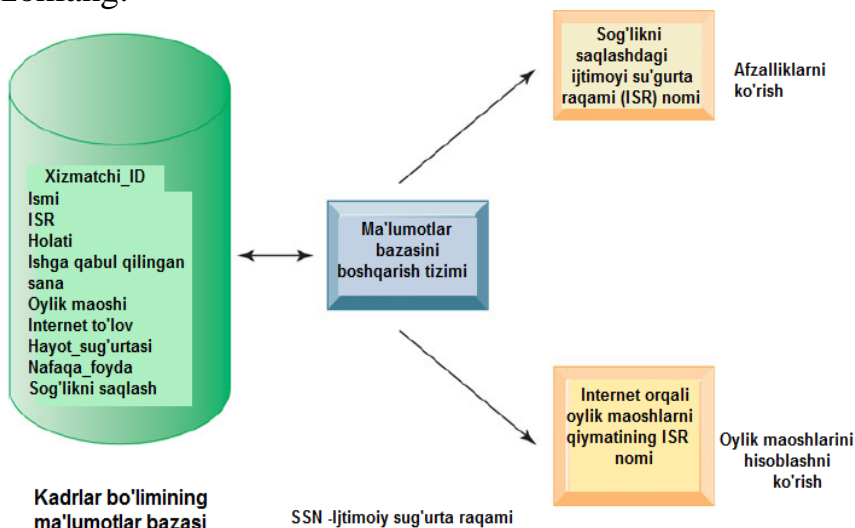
Xizmatchi_ID
Ismi
ISR
Holati
Ishga qabul qilingan sana
Oylik maoshi
Internet to'lov
Hayot_sug'urtasi
Nafaqa_foyda
Sog'likni saqlash

Ma'lumotlar bazasini boshqarish tizimi

Sog'likni saqlashdagi ijtimoyi su'gurta raqami (ISR) nomi

Afzalliklarni ko'rish

Internet orqali oylik maoshlarni qiymatining ISR nomi

Oylik maoshlarini hisoblashni ko'rish

Kadrlar bo'limining ma'lumotlar bazasi

SSN -Ijtimoiy sug'urta raqami